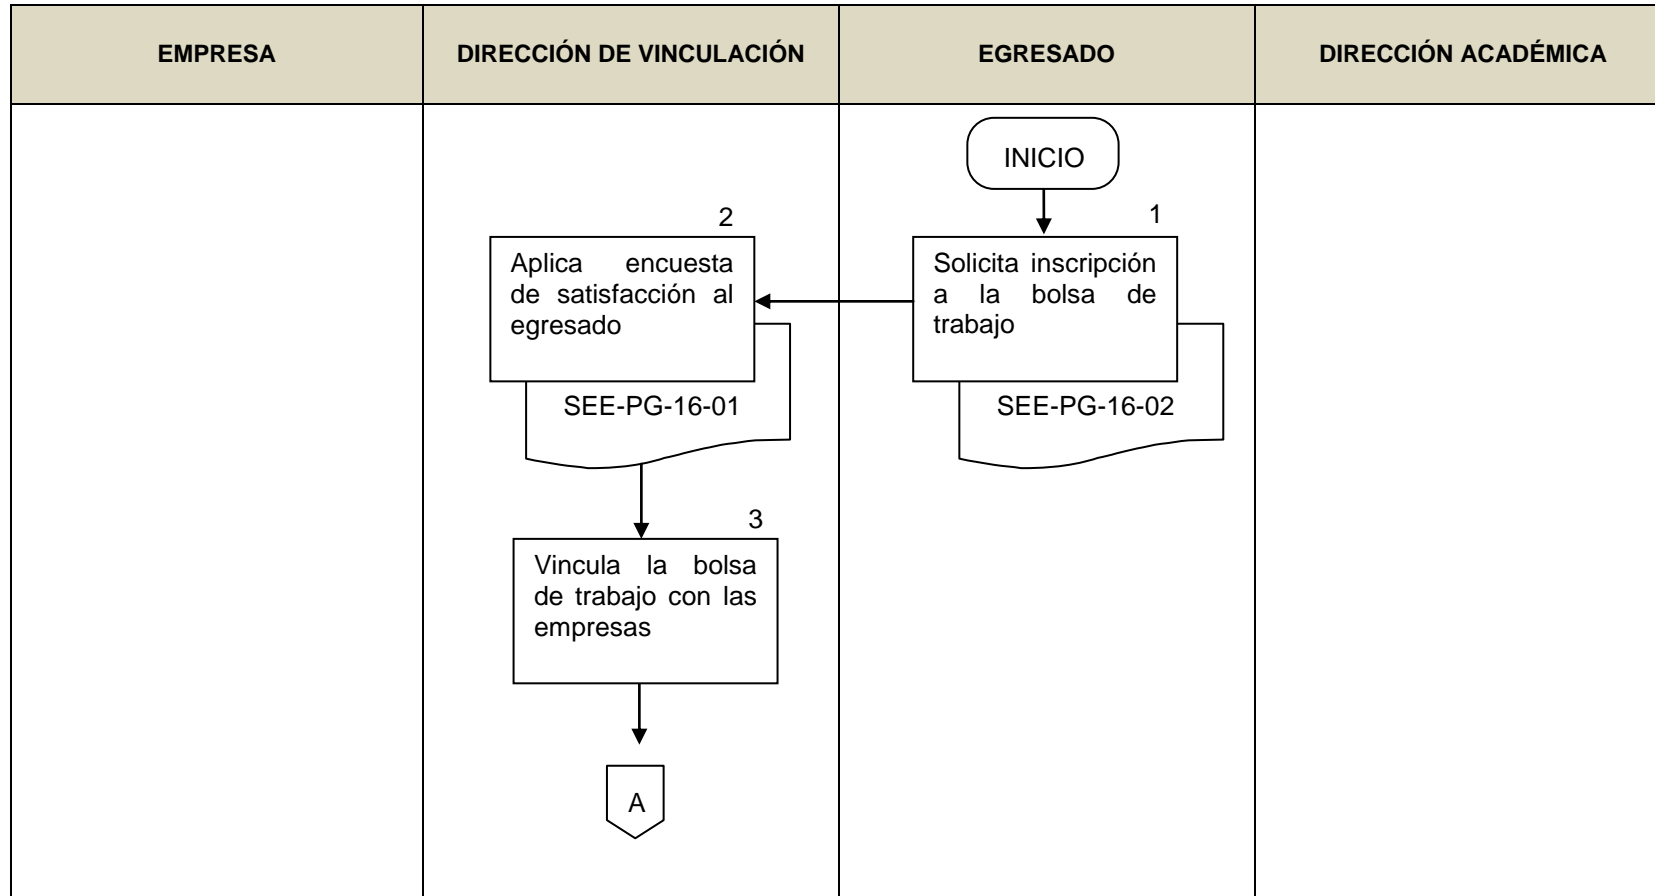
| EMPRESA | DIRECCIÓN DE VINCULACIÓN | EGRESADO | DIRECCIÓN ACADÉMICA |
|---|---|---|---|

INICIO

1
Solicita inscripción a la bolsa de trabajo
SEE-PG-16-02

2
Aplica encuesta de satisfacción al egresado
SEE-PG-16-01

3
Vincula la bolsa de trabajo con las empresas

A